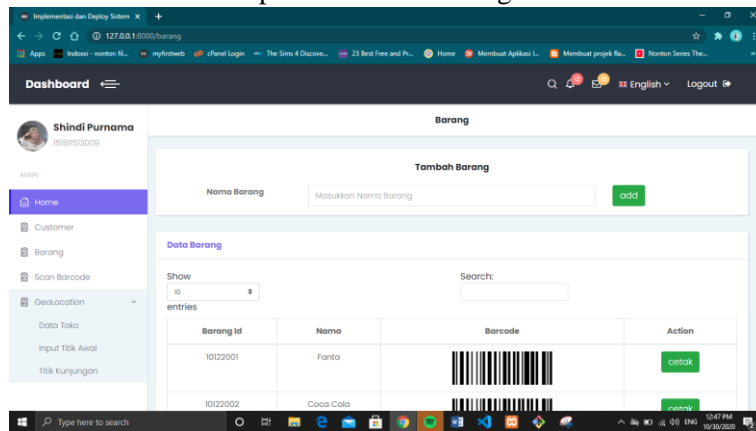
Implementasi dan Deploy Sistem ×
127.0.0.1:8000/barang
Apps Indoxxi - nonton fil... myfirstweb cPanel Login The Sims 4 Discove... 23 Best Free and Pr... Home Membuat Aplikasi L... Membuat projek fla... Nonton Series The...

Dashboard

English Logout

Shindi Purnama
15181513009

MAIN

Home
Customer
Barang
Scan Barcode
GeoLocation
Data Toko
Input Titik Awal
Titik Kunjungan

Barang

Tambah Barang

Nama Barang
Masukkan Nama Barang
add

Data Barang

Show
10
entries

Search:

| Barang Id | Nama | Barcode | Action |
|---|---|---|---|
| 10122001 | Fanta | | cetak |
| 10122002 | Coca Cola | | cetak |

Type here to search
ENG 12:47 PM 10/30/2020